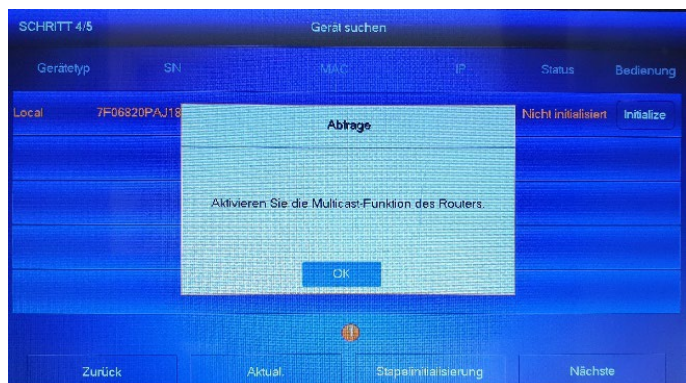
SCHRITT 4/5

Gerät suchen

| Gerätetyp | SN | MAC | IP | Status | Bedienung |
|---|---|---|---|---|---|
| Local | 7F06820PAJ18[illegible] | | | Nicht initialisiert | Initialize |

Abfrage

Aktivieren Sie die Multicast-Funktion des Routers.

OK

Zurück

Aktual.

Stapelinitialisierung

Nächste